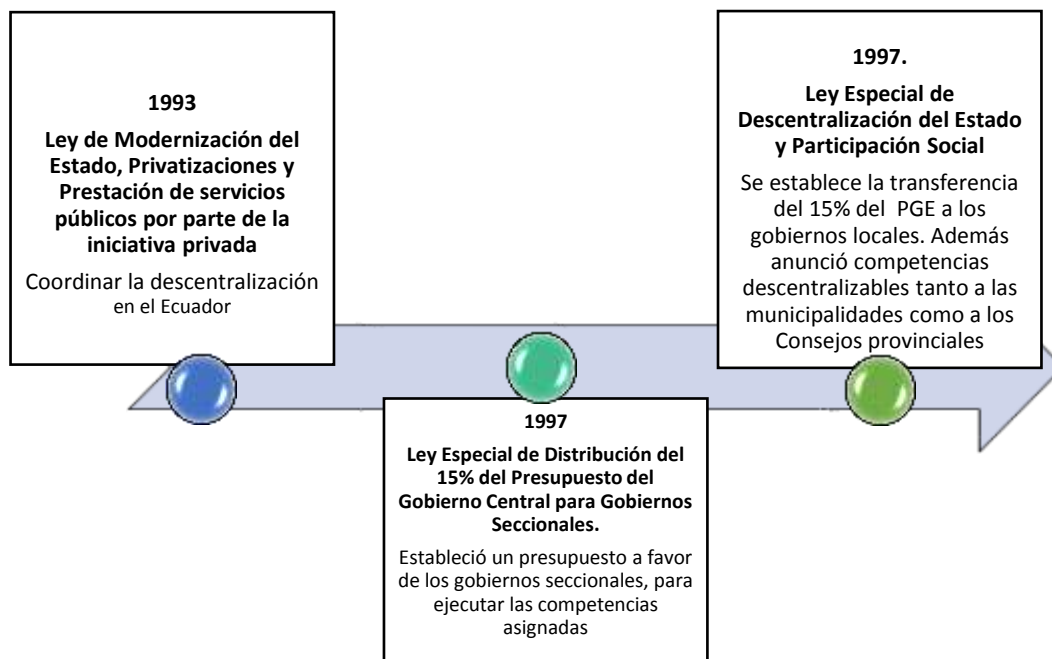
1993

Ley de Modernización del Estado, Privatizaciones y Prestación de servicios públicos por parte de la iniciativa privada

Coordinar la descentralización en el Ecuador

1997

Ley Especial de Distribución del 15% del Presupuesto del Gobierno Central para Gobiernos Seccionales.

Estableció un presupuesto a favor de los gobiernos seccionales, para ejecutar las competencias asignadas

1997.

Ley Especial de Descentralización del Estado y Participación Social

Se establece la transferencia del 15% del PGE a los gobiernos locales. Además anunció competencias descentralizables tanto a las municipalidades como a los Consejos provinciales